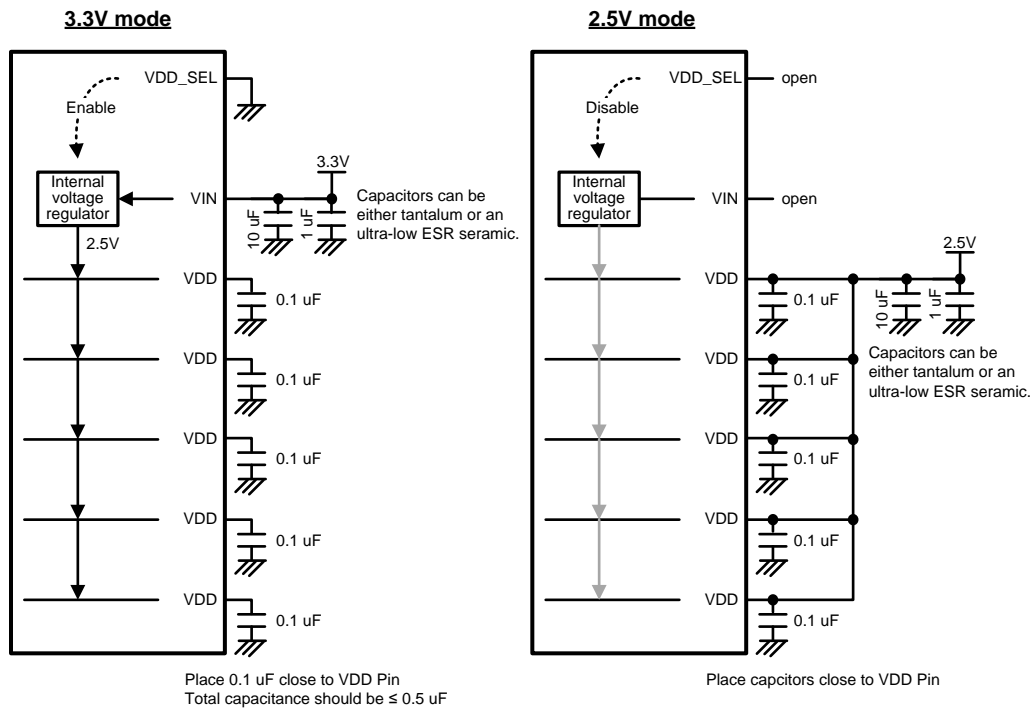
3.3V mode

VDD_SEL

Enable

Internal voltage regulator

VIN

3.3V

10 uF

1 uF

Capacitors can be either tantalum or an ultra-low ESR seramic.

2.5V

VDD

0.1 uF

VDD

0.1 uF

VDD

0.1 uF

VDD

0.1 uF

VDD

0.1 uF

Place 0.1 uF close to VDD Pin
Total capacitance should be ≤ 0.5 uF

2.5V mode

VDD_SEL

open

Disable

Internal voltage regulator

VIN

open

2.5V

VDD

0.1 uF

10 uF

1 uF

VDD

0.1 uF

Capacitors can be either tantalum or an ultra-low ESR seramic.

VDD

0.1 uF

VDD

0.1 uF

VDD

0.1 uF

Place capcitors close to VDD Pin